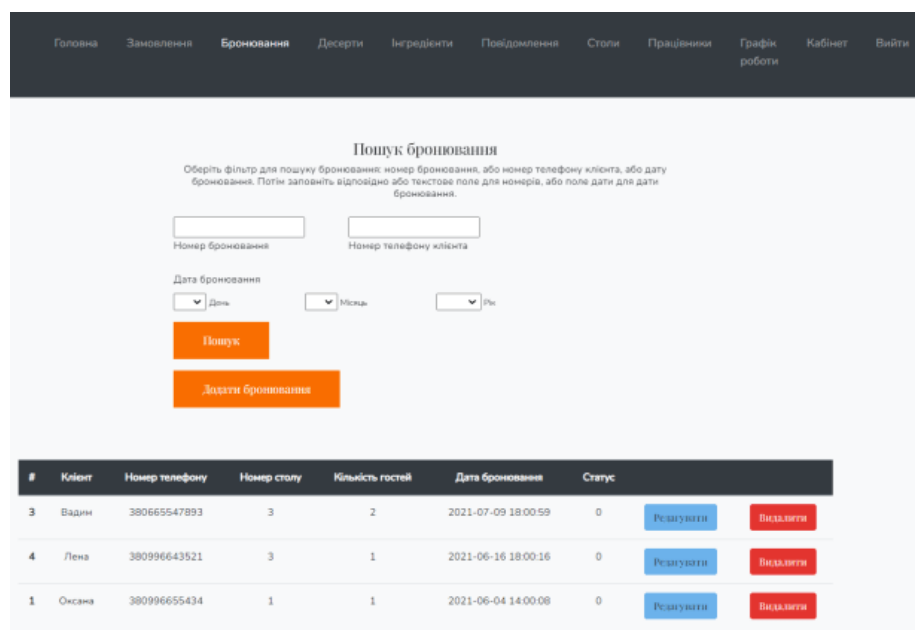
Головна Замовлення Бронювання Десерти Інгредієнти Повідомлення Столи Працівники Графік роботи Кабінет Вийти

Пошук бронювання

Оберіть фільтр для пошуку бронювання: номер бронювання, або номер телефону клієнта, або дату бронювання. Потім заповніть відповідно або текстове поле для номерів, або поле дати для дати бронювання.

Номер бронювання

Номер телефону клієнта

Дата бронювання

День Місяць Рік

Пошук

Додати бронювання

| # | Клієнт | Номер телефону | Номер столу | Кількість гостей | Дата бронювання | Статус | | |
|---|---|---|---|---|---|---|---|---|
| 3 | Вадим | 380665547893 | 3 | 2 | 2021-07-09 18:00:59 | 0 | Редагувати | Видалити |
| 4 | Лена | 380996643521 | 3 | 1 | 2021-06-16 18:00:16 | 0 | Редагувати | Видалити |
| 1 | Оксана | 380996655434 | 1 | 1 | 2021-06-04 14:00:08 | 0 | Редагувати | Видалити |